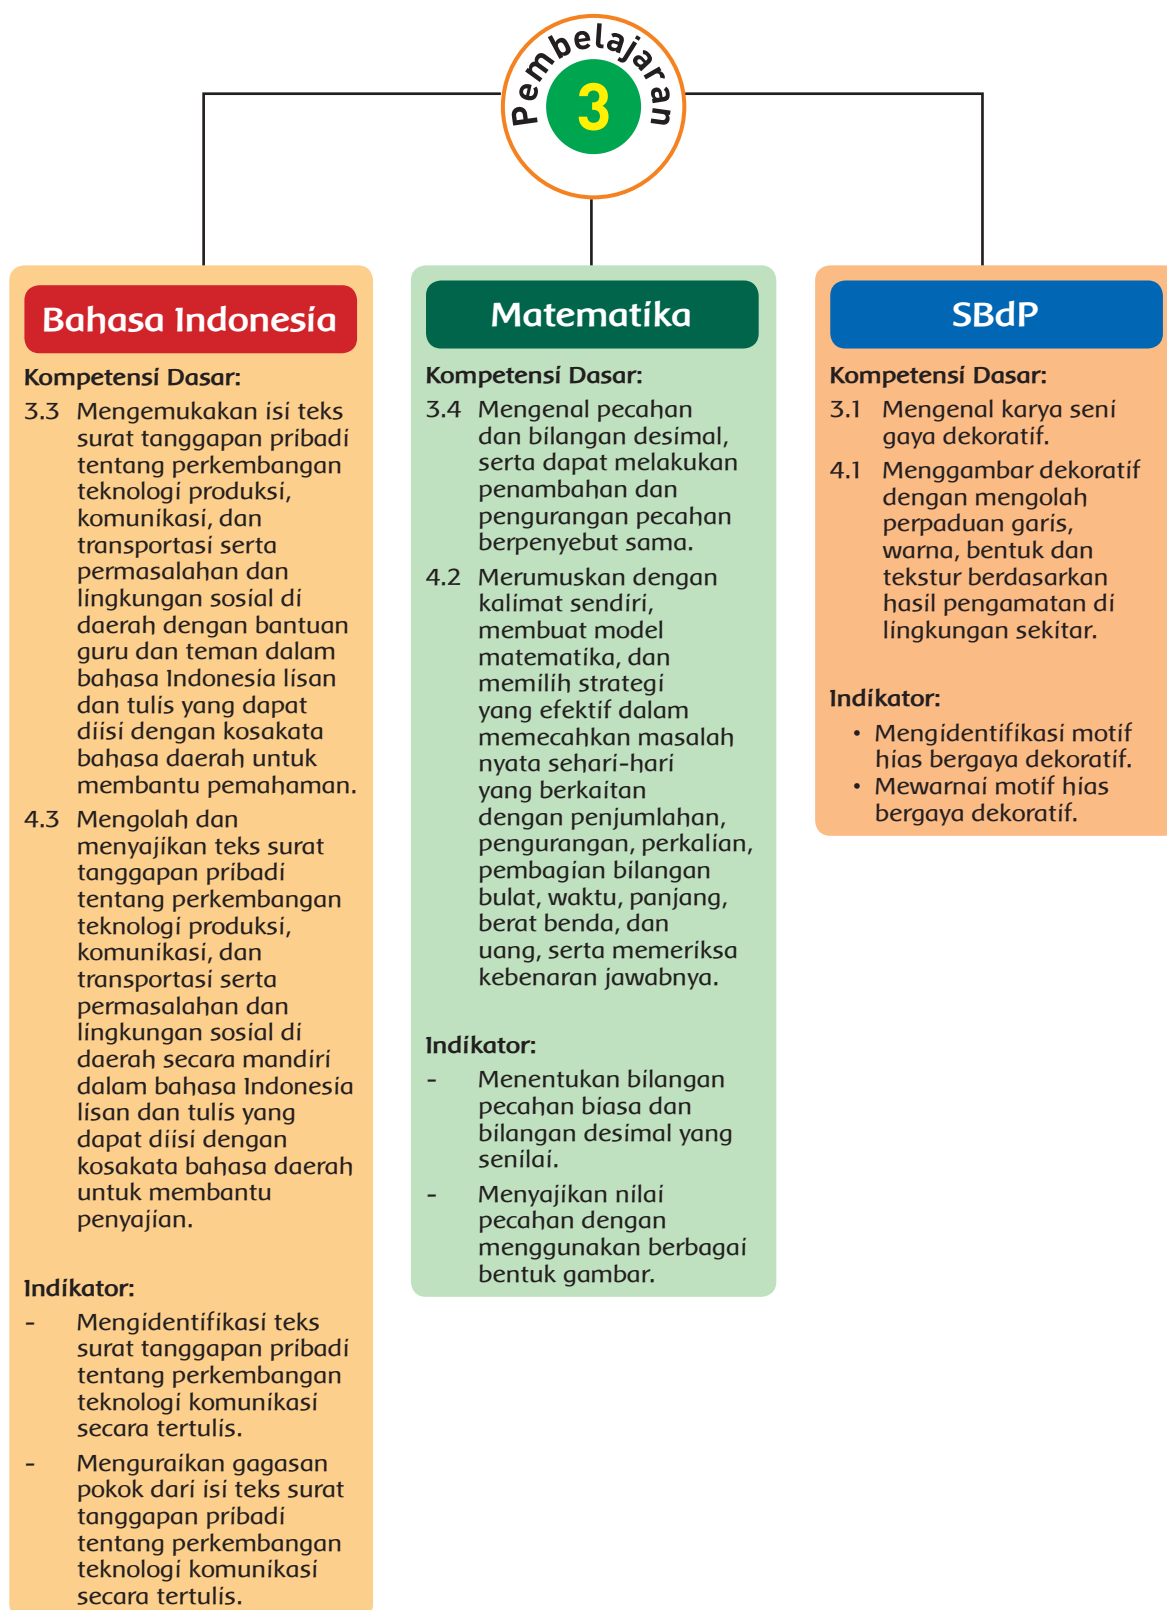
Pembelajaran
3

Bahasa Indonesia

Kompetensi Dasar:
3.3 Mengemukakan isi teks surat tanggapan pribadi tentang perkembangan teknologi produksi, komunikasi, dan transportasi serta permasalahan dan lingkungan sosial di daerah dengan bantuan guru dan teman dalam bahasa Indonesia lisan dan tulis yang dapat diisi dengan kosakata bahasa daerah untuk membantu pemahaman.
4.3 Mengolah dan menyajikan teks surat tanggapan pribadi tentang perkembangan teknologi produksi, komunikasi, dan transportasi serta permasalahan dan lingkungan sosial di daerah secara mandiri dalam bahasa Indonesia lisan dan tulis yang dapat diisi dengan kosakata bahasa daerah untuk membantu penyajian.

Indikator:
- Mengidentifikasi teks surat tanggapan pribadi tentang perkembangan teknologi komunikasi secara tertulis.
- Menguraikan gagasan pokok dari isi teks surat tanggapan pribadi tentang perkembangan teknologi komunikasi secara tertulis.

Matematika

Kompetensi Dasar:
3.4 Mengenal pecahan dan bilangan desimal, serta dapat melakukan penambahan dan pengurangan pecahan berpenyebut sama.
4.2 Merumuskan dengan kalimat sendiri, membuat model matematika, dan memilih strategi yang efektif dalam memecahkan masalah nyata sehari-hari yang berkaitan dengan penjumlahan, pengurangan, perkalian, pembagian bilangan bulat, waktu, panjang, berat benda, dan uang, serta memeriksa kebenaran jawabnya.

Indikator:
- Menentukan bilangan pecahan biasa dan bilangan desimal yang senilai.
- Menyajikan nilai pecahan dengan menggunakan berbagai bentuk gambar.

SBdP

Kompetensi Dasar:
3.1 Mengenal karya seni gaya dekoratif.
4.1 Menggambar dekoratif dengan mengolah perpaduan garis, warna, bentuk dan tekstur berdasarkan hasil pengamatan di lingkungan sekitar.

Indikator:
• Mengidentifikasi motif hias bergaya dekoratif.
• Mewarnai motif hias bergaya dekoratif.